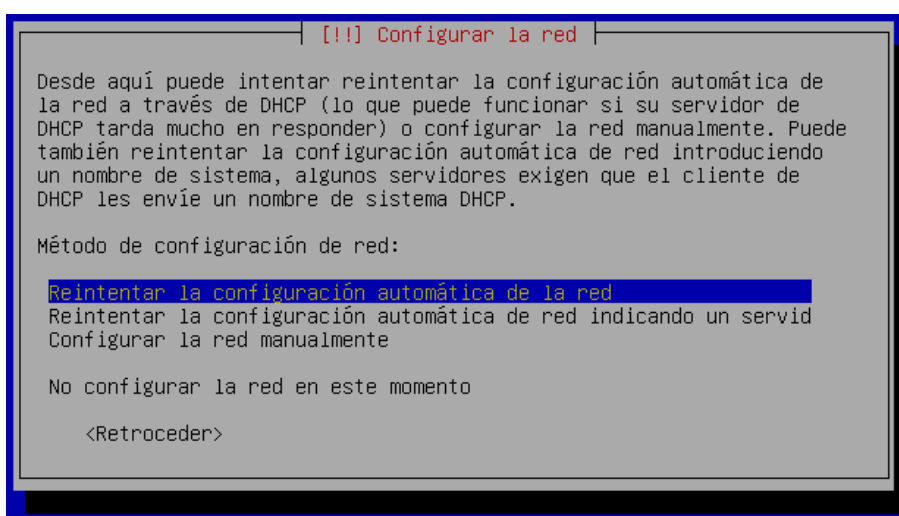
[!!] Configurar la red

Desde aquí puede intentar reintentar la configuración automática de la red a través de DHCP (lo que puede funcionar si su servidor de DHCP tarda mucho en responder) o configurar la red manualmente. Puede también reintentar la configuración automática de red introduciendo un nombre de sistema, algunos servidores exigen que el cliente de DHCP les envíe un nombre de sistema DHCP.

Método de configuración de red:

Reintentar la configuración automática de la red
Reintentar la configuración automática de red indicando un servid
Configurar la red manualmente

No configurar la red en este momento

<Retroceder>